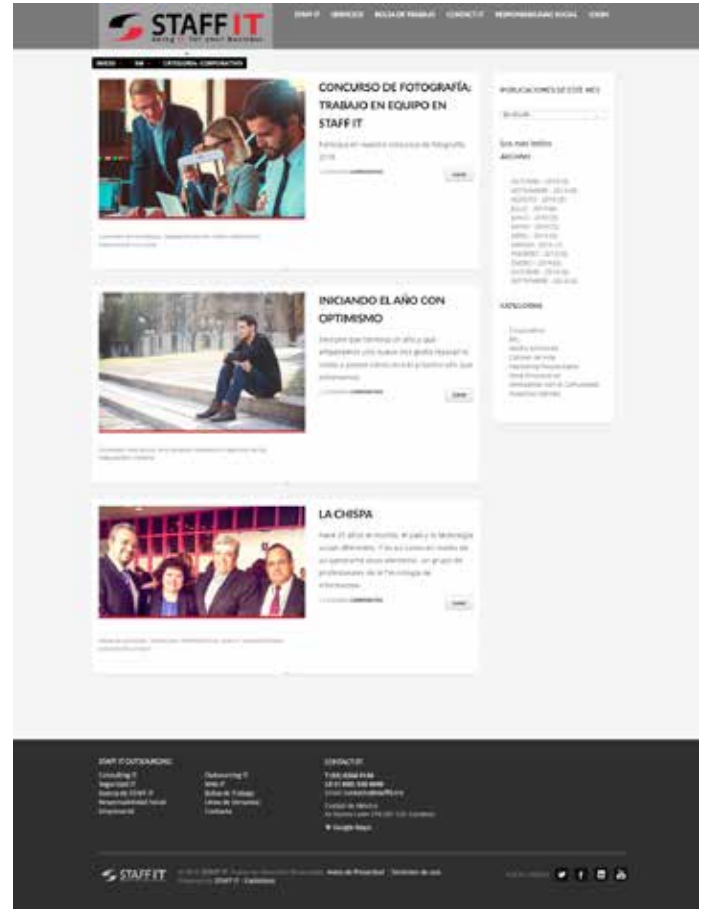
STAFF IT

STAFF IT   SERVICIOS   BOLSA DE TRABAJO   CONTACT IT   RESPONSABILIDAD SOCIAL   LOGIN

INICIO   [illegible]   CATEGORÍA: CORPORATIVA

CONCURSO DE FOTOGRAFÍA: TRABAJO EN EQUIPO EN STAFF IT

Participa en nuestro concurso de fotografía 2016

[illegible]

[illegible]

INICIANDO EL AÑO CON OPTIMISMO

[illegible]

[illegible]

LA CHISPA

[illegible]

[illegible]

PUBLICACIONES DE ESTE MES

Los más leídos

ARCHIVO

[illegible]

CATEGORÍAS

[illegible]

STAFF IT OUTSOURCING

Consulting IT
Seguridad IT
Acerca de STAFF IT
Responsabilidad Social
Empresarial

Outsourcing IT
Web IT
Bolsa de Trabajo
Línea de Denuncia
Contacto

CONTACT IT

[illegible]

Google Maps

STAFF IT

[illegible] Aviso de Privacidad | Términos de uso

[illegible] STAFF IT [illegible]